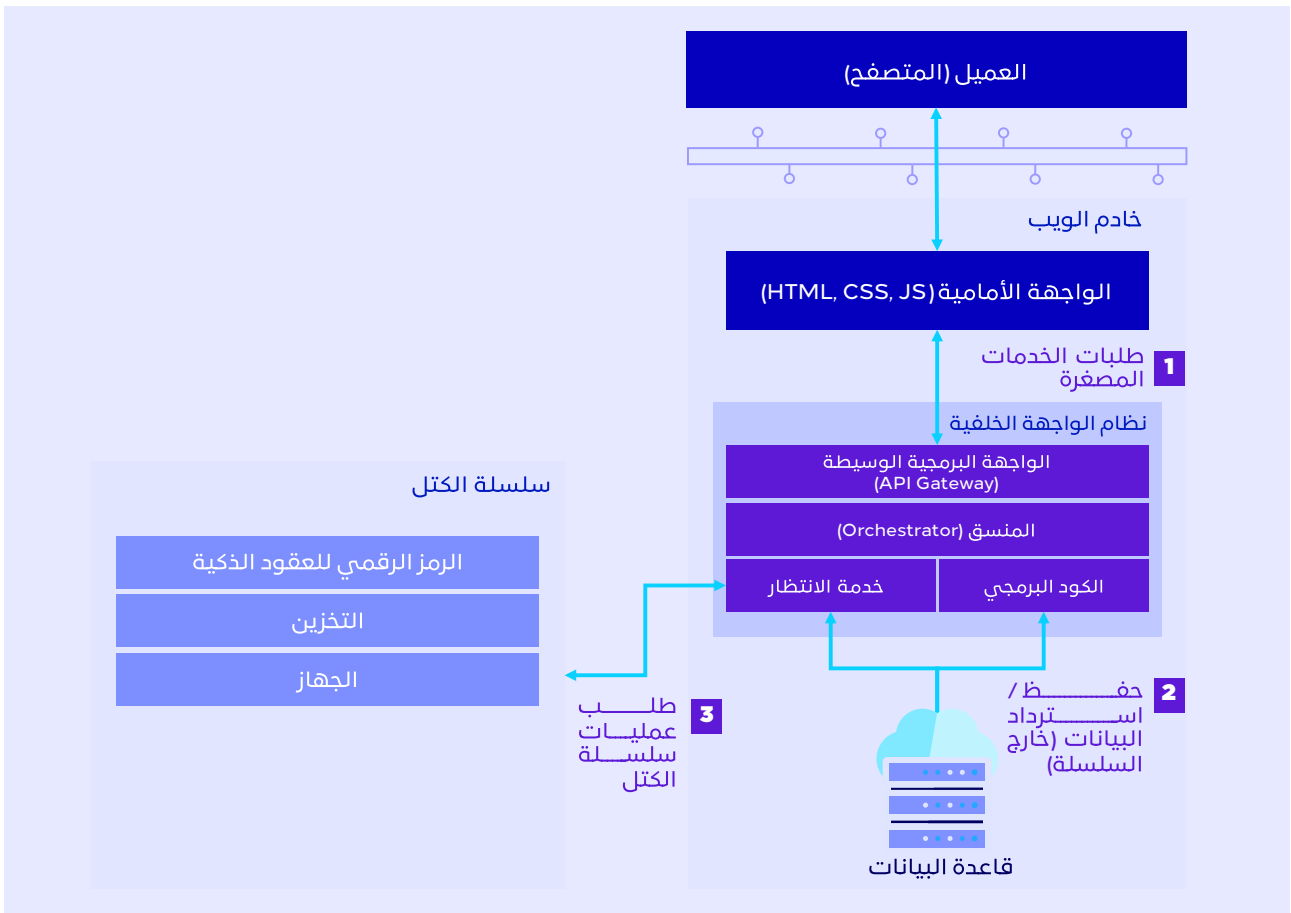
العميل (المتصفح)

خادم الويب

الواجهة الأمامية (HTML, CSS, JS)

1 طلبات الخدمات المصغرة

نظام الواجهة الخلفية

الواجهة البرمجية الوسيطة (API Gateway)

المنسق (Orchestrator)

الكود البرمجي

خدمة الانتظار

سلسلة الكتل

الرمز الرقمي للعقود الذكية

التخزين

الجهاز

3 طلب عمليات سلسلة الكتل

2 حفظ / استرداد البيانات (خارج السلسلة)

قاعدة البيانات